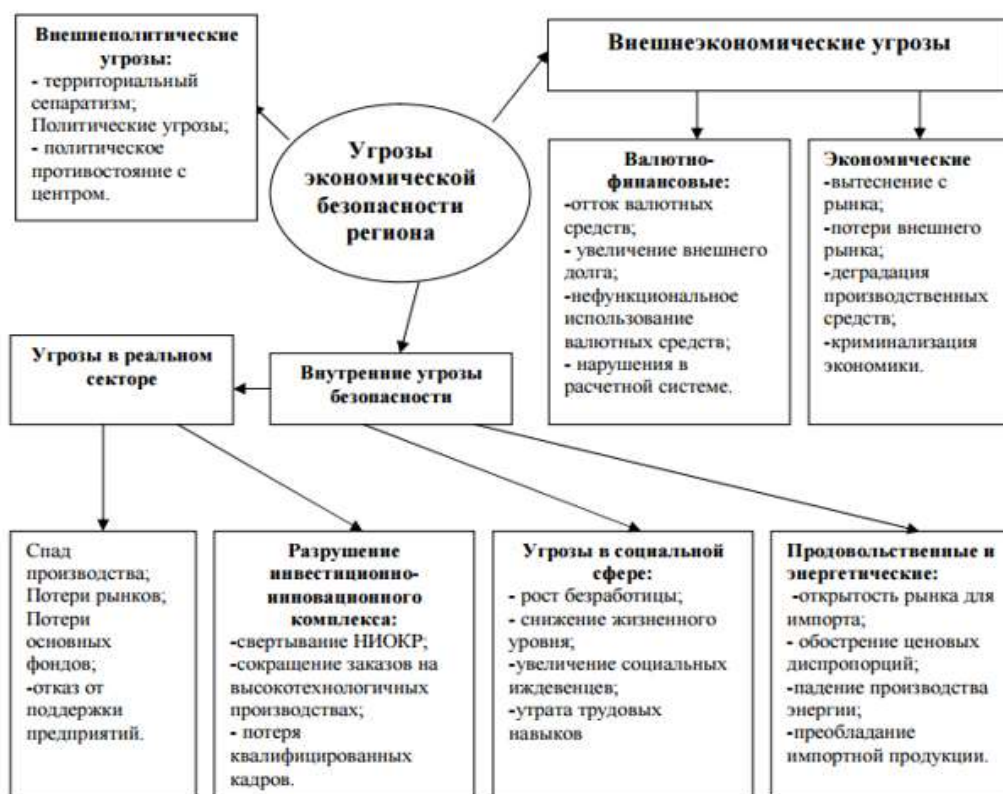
Внешнеполитические угрозы:
- территориальный сепаратизм;
Политические угрозы;
- политическое противостояние с центром.

Угрозы экономической безопасности региона

Внешнеэкономические угрозы

Валютно-финансовые:
-отток валютных средств;
- увеличение внешнего долга;
-нефункциональное использование валютных средств;
- нарушения в расчетной системе.

Экономические
-вытеснение с рынка;
-потери внешнего рынка;
-деградация производственных средств;
-криминализация экономики.

Угрозы в реальном секторе

Внутренние угрозы безопасности

Спад производства;
Потери рынков;
Потери основных фондов;
-отказ от поддержки предприятий.

Разрушение инвестиционно-инновационного комплекса:
-свертывание НИОКР;
-сокращение заказов на высокотехнологичных производствах;
- потеря квалифицированных кадров.

Угрозы в социальной сфере:
- рост безработицы;
- снижение жизненного уровня;
-увеличение социальных иждевенцев;
-утрата трудовых навыков

Продовольственные и энергетические:
-открытость рынка для импорта;
- обострение ценовых диспропорций;
-падение производства энергии;
-преобладание импортной продукции.